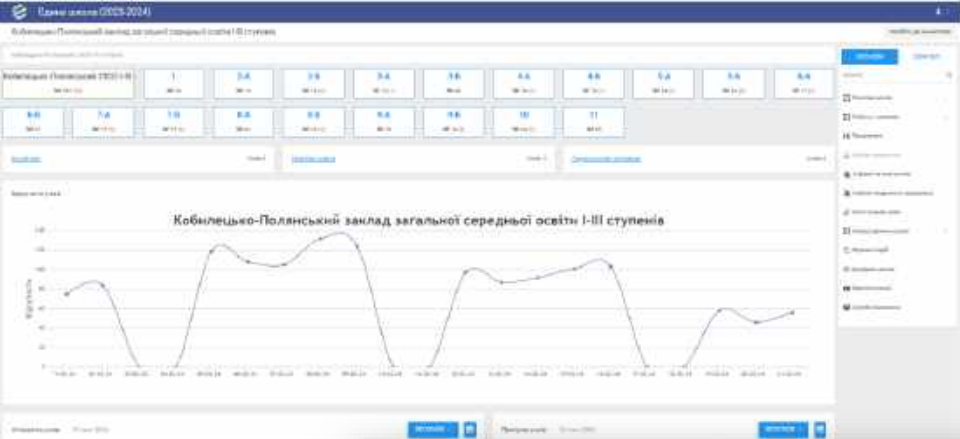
Єдина школа (2023-2024)

Кобилецько-Полянський заклад загальної середньої освіти I-III ступенів

Кобилецько-Полянський заклад загальної середньої освіти I-III ступенів

1

2-А

2-Б

3-А

3-Б

4-А

4-Б

5-А

5-Б

6-А

6-Б

7-А

7-Б

8-А

8-Б

9-А

9-Б

10

11

Відвідуваність